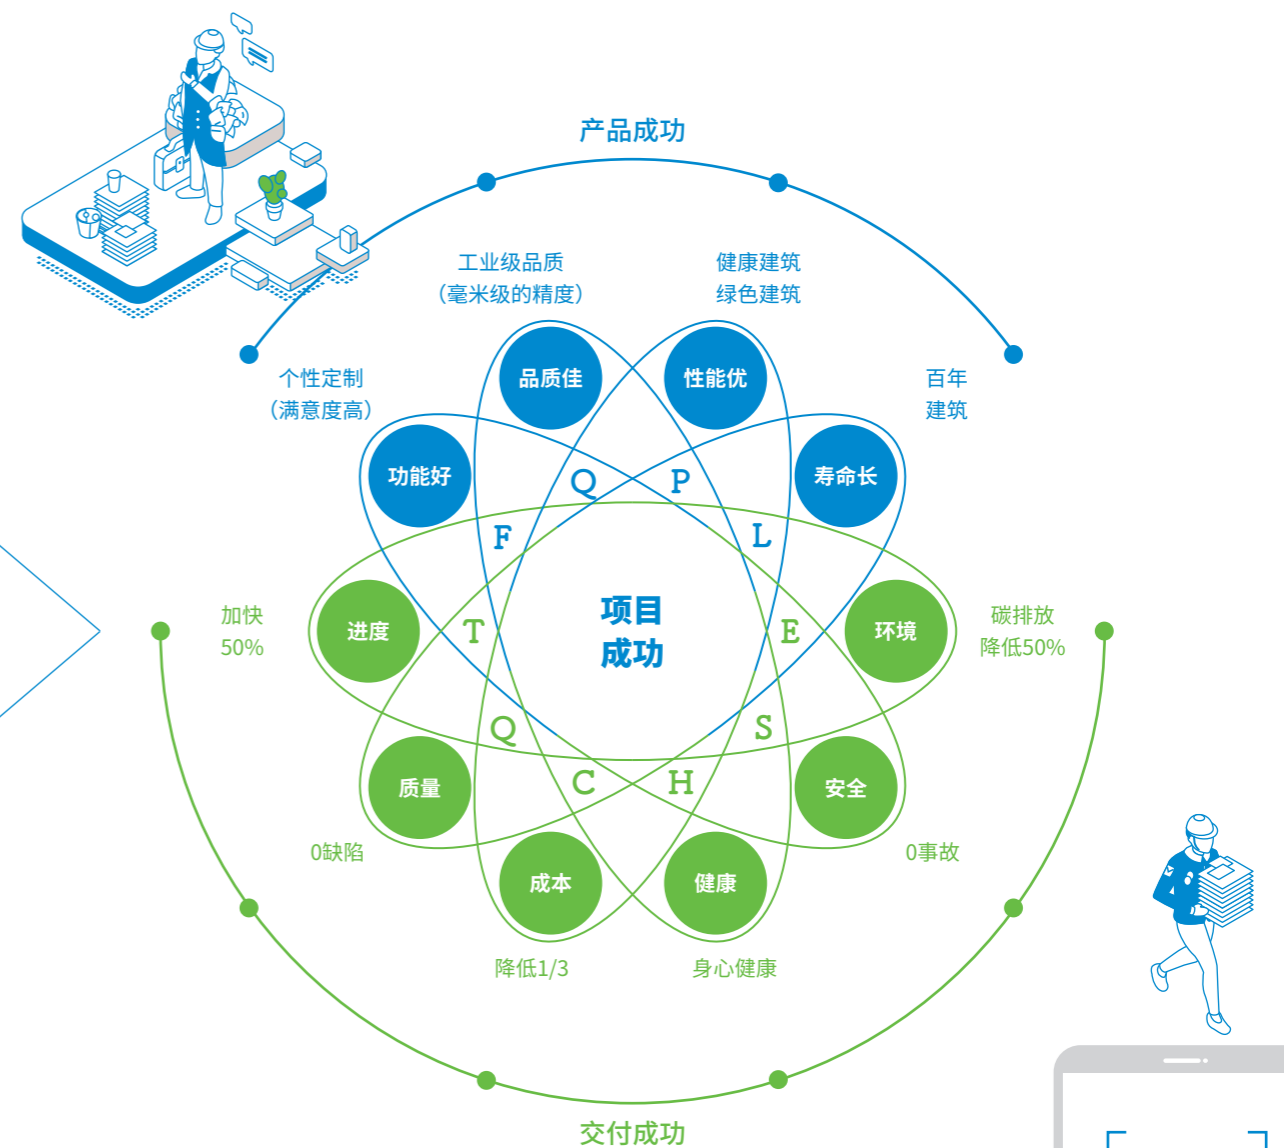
产品成功

工业级品质
（毫米级的精度）

健康建筑
绿色建筑

个性定制
（满意度高）

百年
建筑

品质佳

性能优

功能好

寿命长

Q

P

F

L

加快
50%

进度

T

项目
成功

E

环境

碳排放
降低50%

Q

S

质量

C

H

安全

0缺陷

0事故

成本

健康

降低1/3

身心健康

交付成功